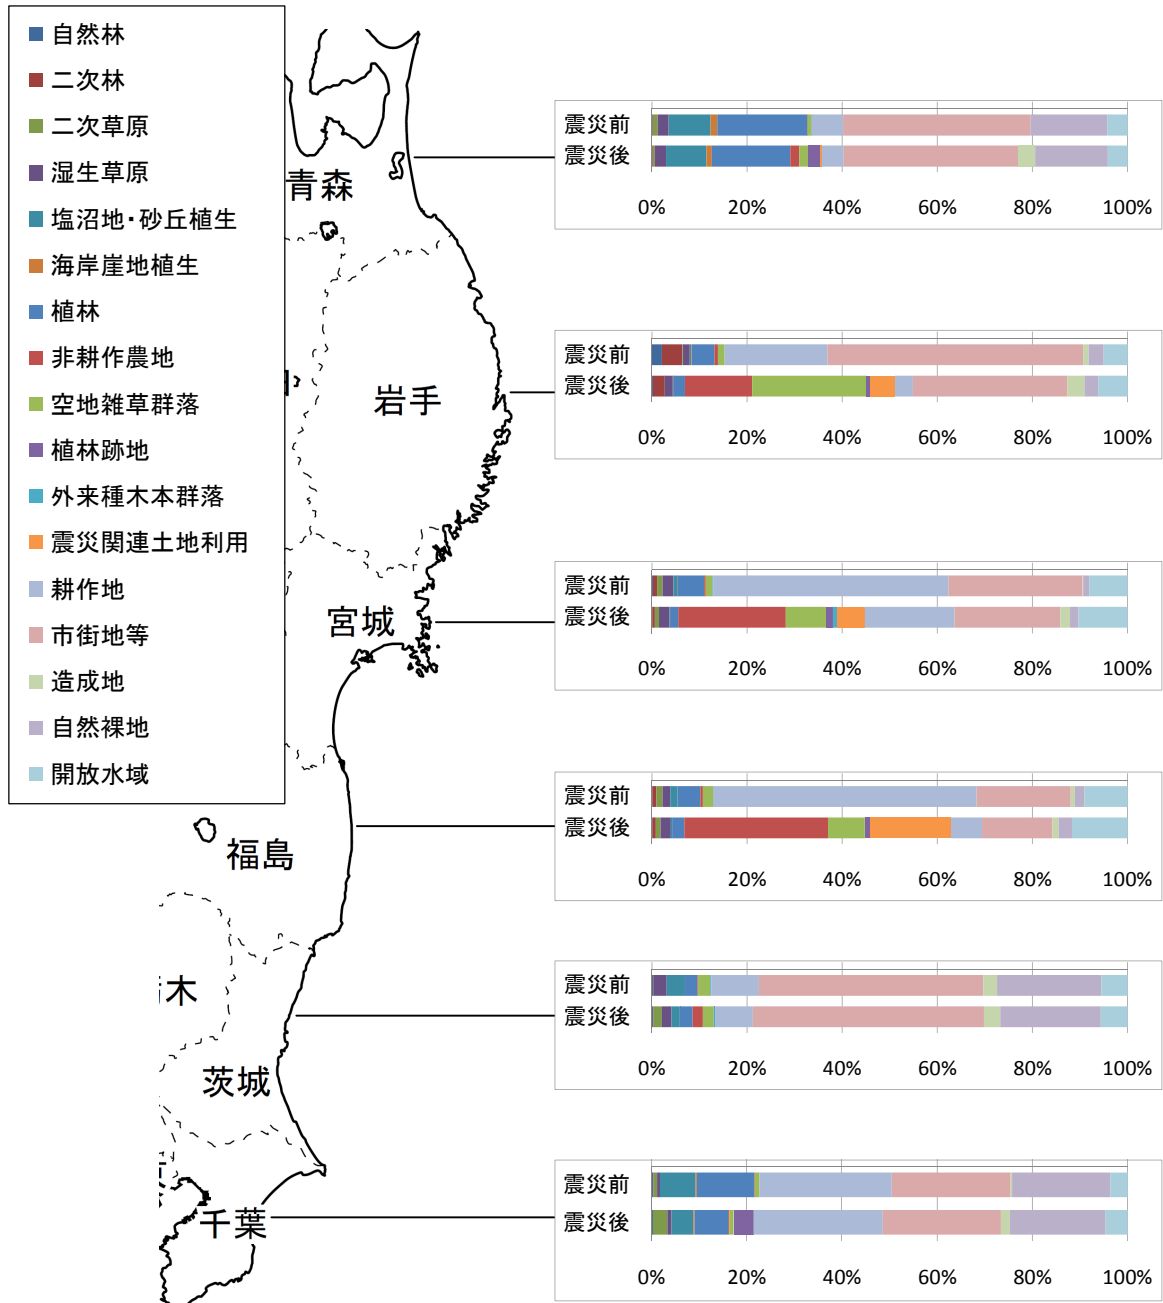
自然林
二次林
二次草原
湿生草原
塩沼地・砂丘植生
海岸崖地植生
植林
非耕作農地
空地雑草群落
植林跡地
外来種木本群落
震災関連土地利用
耕作地
市街地等
造成地
自然裸地
開放水域

青森
岩手
宮城
福島
木
茨城
千葉

震災前
震災後
0% 20% 40% 60% 80% 100%

震災前
震災後
0% 20% 40% 60% 80% 100%

震災前
震災後
0% 20% 40% 60% 80% 100%

震災前
震災後
0% 20% 40% 60% 80% 100%

震災前
震災後
0% 20% 40% 60% 80% 100%

震災前
震災後
0% 20% 40% 60% 80% 100%